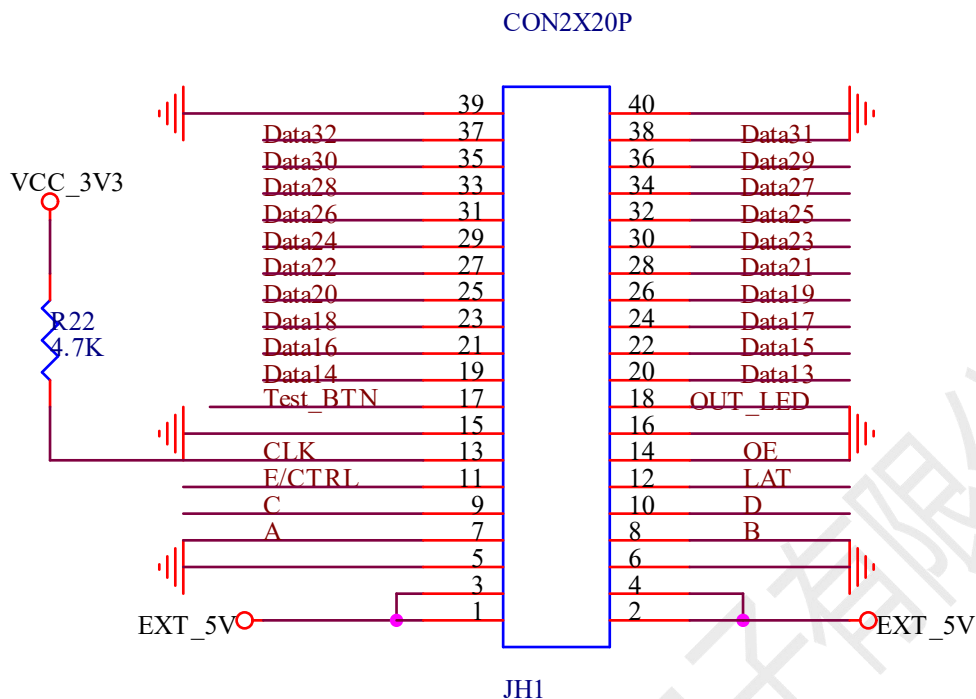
CON2X20P

VCC_3V3

R22
4.7K

39 40
Data32 37 38 Data31
Data30 35 36 Data29
Data28 33 34 Data27
Data26 31 32 Data25
Data24 29 30 Data23
Data22 27 28 Data21
Data20 25 26 Data19
Data18 23 24 Data17
Data16 21 22 Data15
Data14 19 20 Data13
Test_BTN 17 18 OUT_LED
15 16
CLK 13 14 OE
E/CTRL 11 12 LAT
C 9 10 D
A 7 8 B
5 6
3 4
EXT_5V 1 2 EXT_5V

JH1